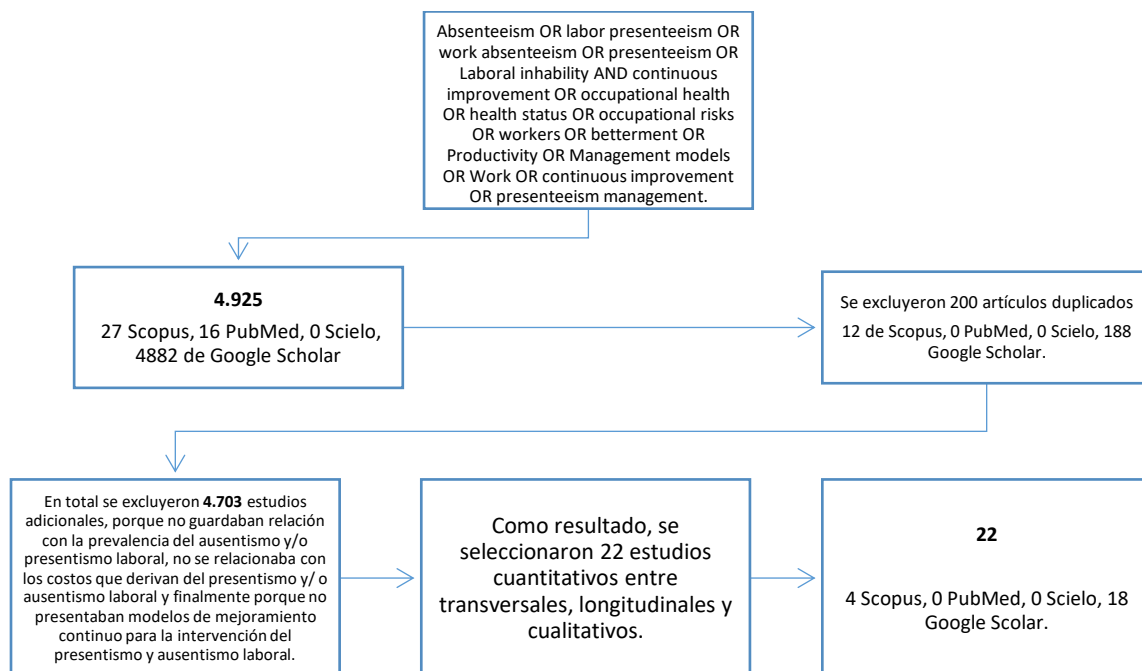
Absenteeism OR labor presenteeism OR work absenteeism OR presenteeism OR Laboral inhability AND continuous improvement OR occupational health OR health status OR occupational risks OR workers OR betterment OR Productivity OR Management models OR Work OR continuous improvement OR presenteeism management.

**4.925**
27 Scopus, 16 PubMed, 0 Scielo, 4882 de Google Scholar

Se excluyeron 200 artículos duplicados 12 de Scopus, 0 PubMed, 0 Scielo, 188 Google Scholar.

En total se excluyeron **4.703** estudios adicionales, porque no guardaban relación con la prevalencia del ausentismo y/o presentismo laboral, no se relacionaba con los costos que derivan del presentismo y/ o ausentismo laboral y finalmente porque no presentaban modelos de mejoramiento continuo para la intervención del presentismo y ausentismo laboral.

Como resultado, se seleccionaron 22 estudios cuantitativos entre transversales, longitudinales y cualitativos.

**22**
4 Scopus, 0 PubMed, 0 Scielo, 18 Google Scolar.